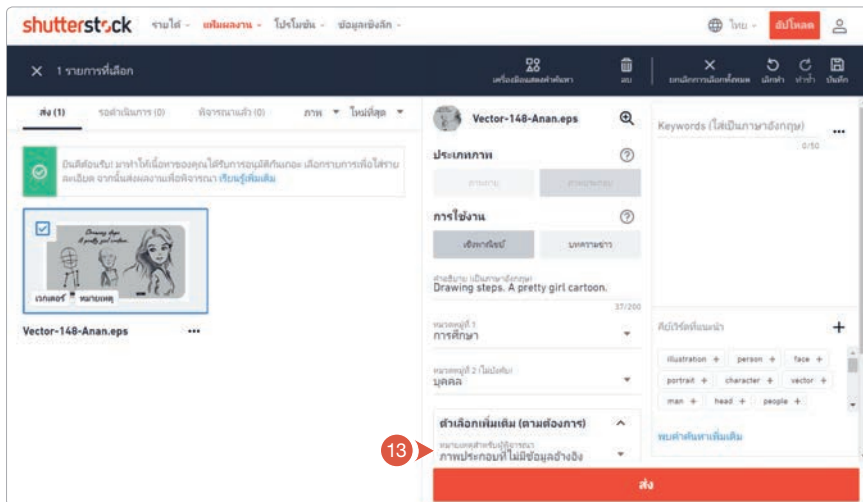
shutterstock รายได้ แฟ้มผลงาน โปรโมชั่น ข้อมูลเชิงลึก ไทย อัปโหลด

× 1 รายการที่เลือก

เครื่องมือแสดงคำแนะนำ ลบ ยกเลิกการเลือกทั้งหมด เลิกทำ ทำซ้ำ บันทึก

ส่ง (1) รอดำเนินการ (0) พิจารณาแล้ว (0) ภาพ ใหม่ที่สุด

ยินดีต้อนรับ! มาทำให้เนื้อหาของคุณได้รับการอนุมัติกันเถอะ เลือกรายการเพื่อใส่รายละเอียด จากนั้นส่งผลงานเพื่อพิจารณา เรียนรู้เพิ่มเติม

Drawing steps. A pretty girl cartoon.

เวกเตอร์ หมายเหตุ

Vector-148-Anan.eps ...

Vector-148-Anan.eps

ประเภทภาพ

ภาพถ่าย ภาพประกอบ

การใช้งาน

เชิงพาณิชย์ บทความข่าว

คำอธิบาย (เป็นภาษาอังกฤษ)
Drawing steps. A pretty girl cartoon.

37/200

หมวดหมู่ที่ 1
การศึกษา

หมวดหมู่ที่ 2 (ไม่บังคับ)
บุคคล

ตัวเลือกเพิ่มเติม (ตามต้องการ)

หมายเหตุสำหรับผู้พิจารณา
ภาพประกอบที่ไม่มีข้อมูลอ้างอิง

13

ส่ง

Keywords (ใส่เป็นภาษาอังกฤษ) ...

0/50

คีย์เวิร์ดที่แนะนำ +

illustration + person + face + portrait + character + vector + man + head + people +

พบคำค้นหาเพิ่มเติม